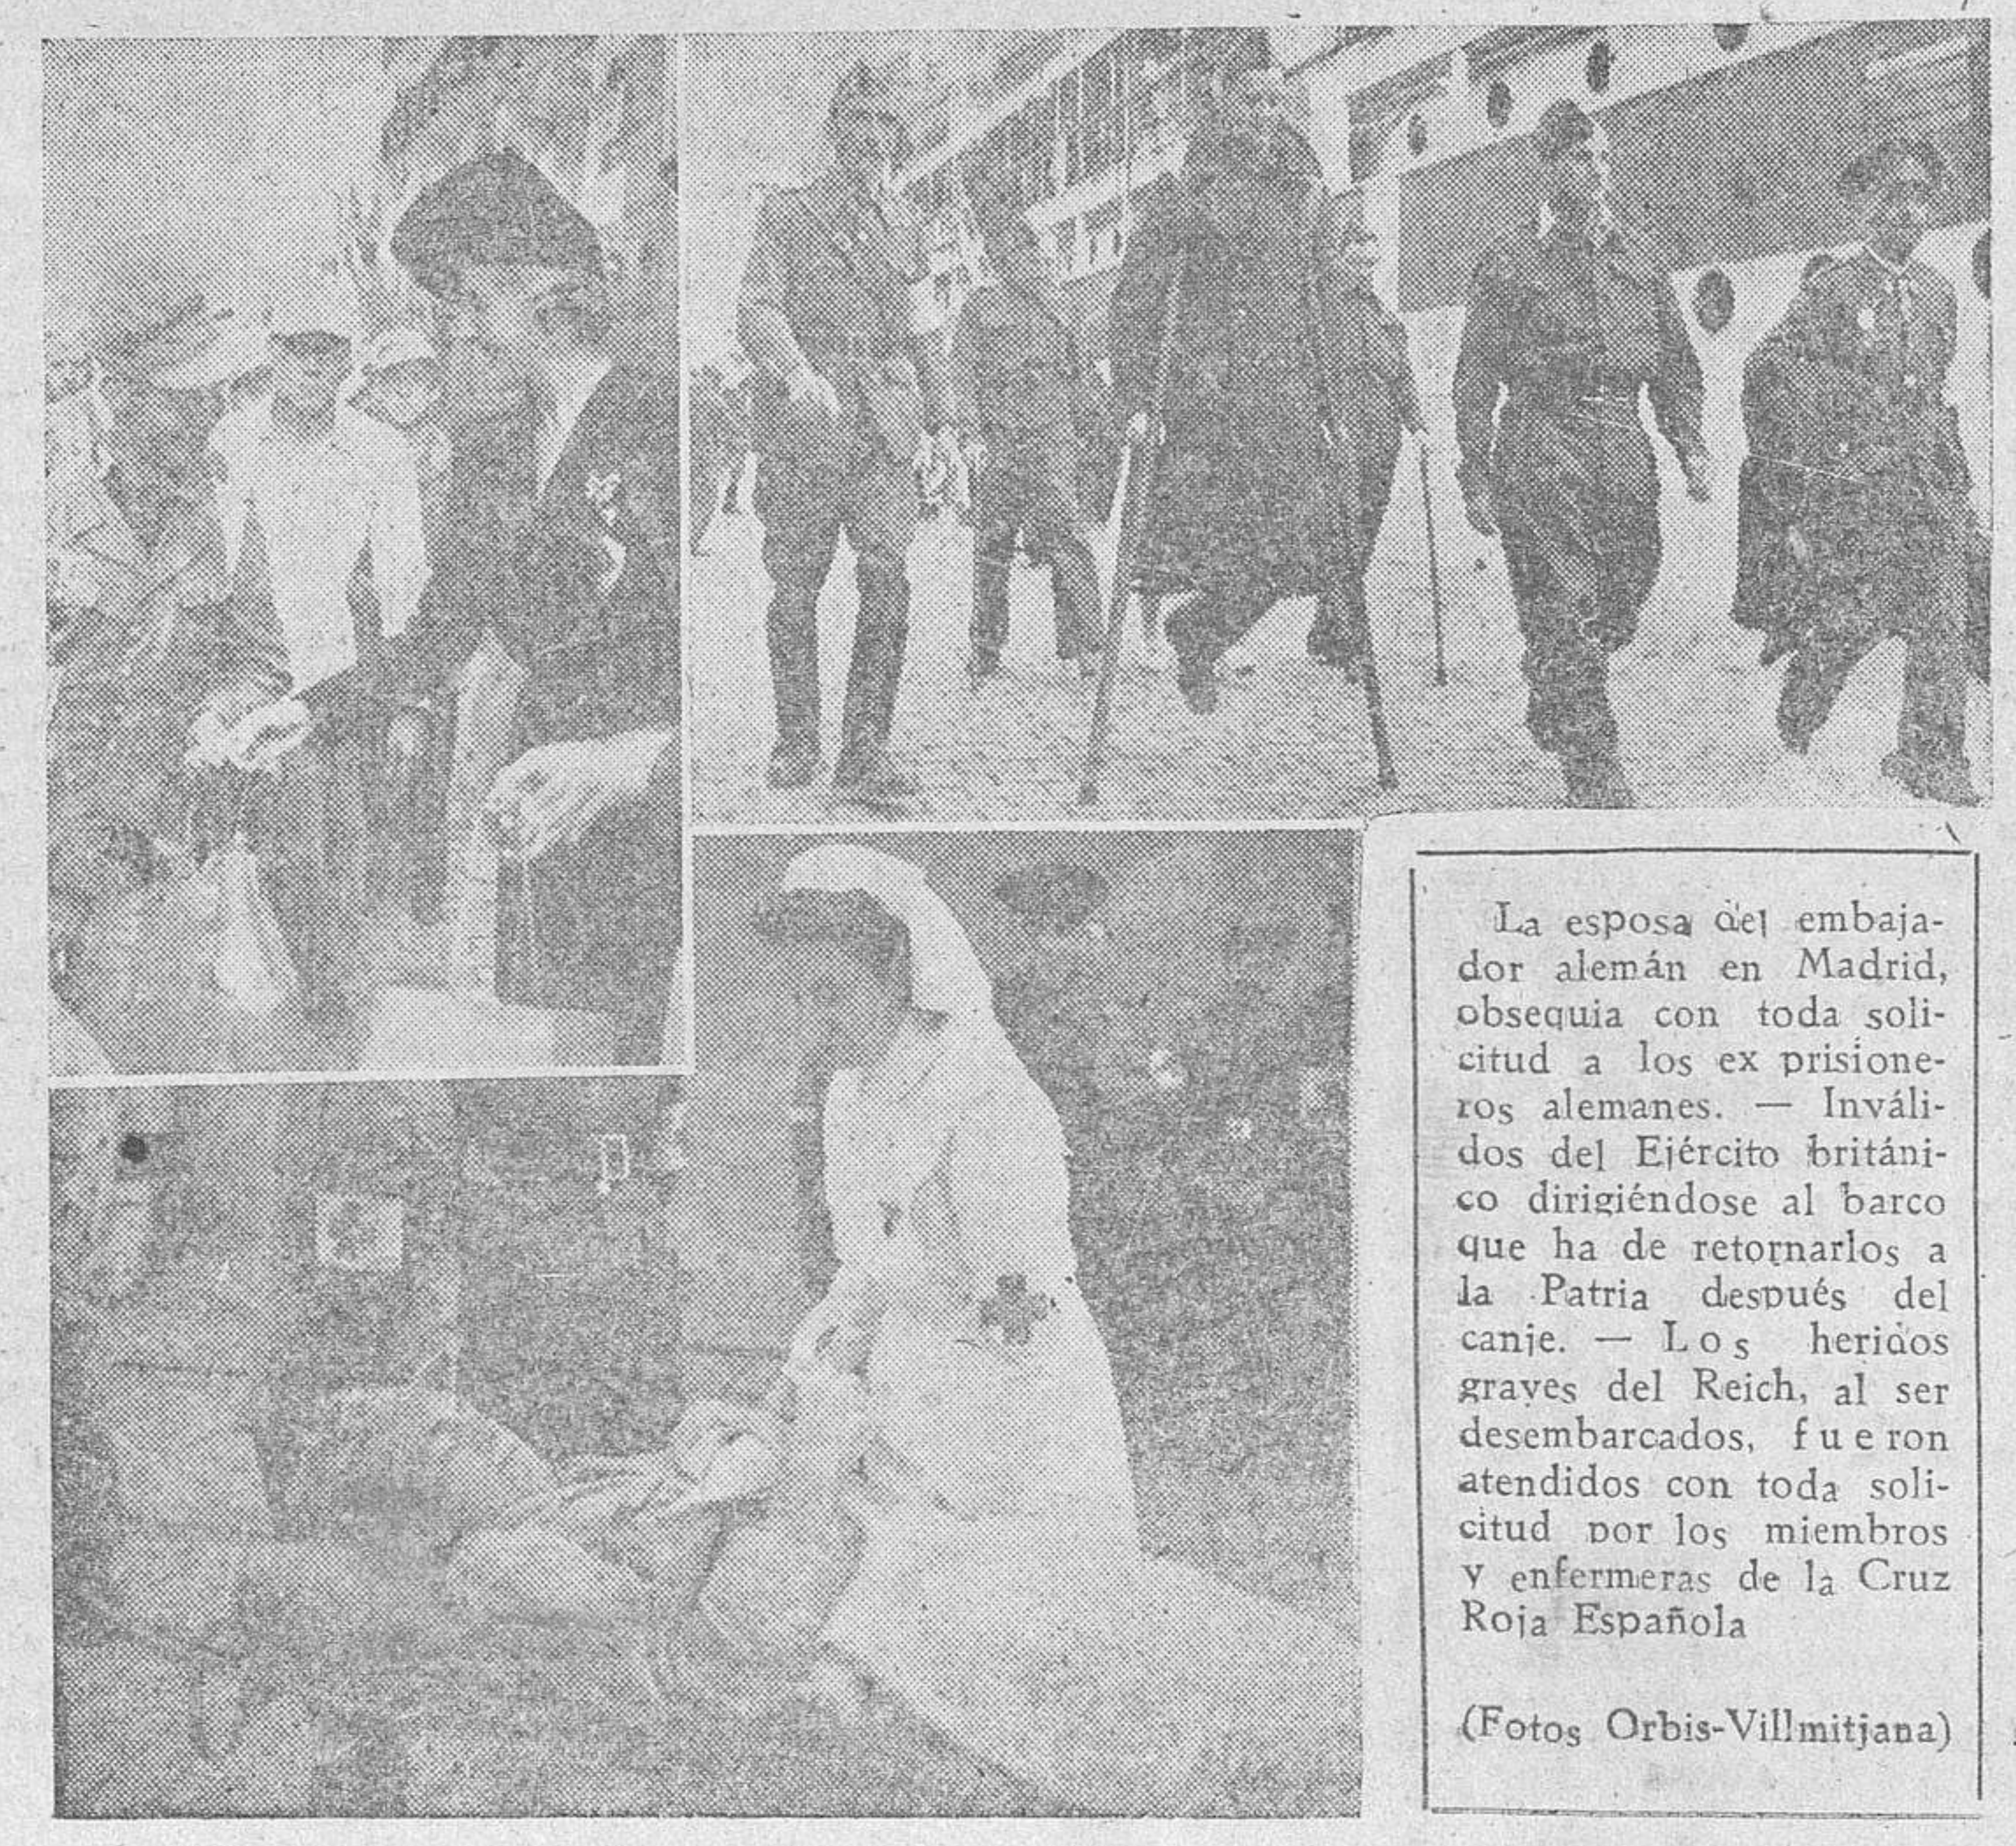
La esposa del embajador alemán en Madrid, obsequia con toda solicitud a los ex prisioneros alemanes. — Inválidos del Ejército británico dirigiéndose al barco que ha de retornarlos a la Patria después del canje. — Los heridos graves del Reich, al ser desembarcados, fueron atendidos con toda solicitud por los miembros y enfermeras de la Cruz Roja Española

(Fotos Orbis-Villmitjana)